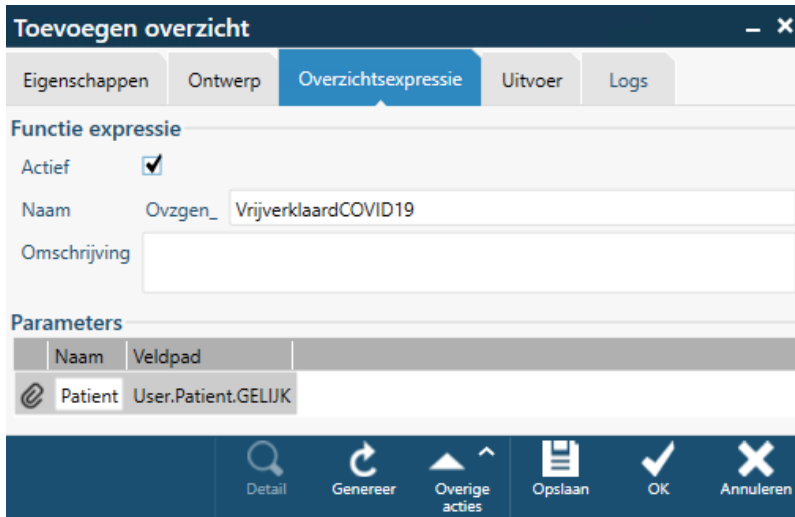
Toevoegen overzicht

Eigenschappen | Ontwerp | Overzichtsexpressie | Uitvoer | Logs

Functie expressie

Actief ✔

Naam Ovzgen_ VrijverklaardCOVID19

Omschrijving

Parameters

| | Naam | Veldpad |
|---|---|---|
| | Patient | User.Patient.GELIJK |

Detail Genereer Overige acties Opslaan OK Annuleren